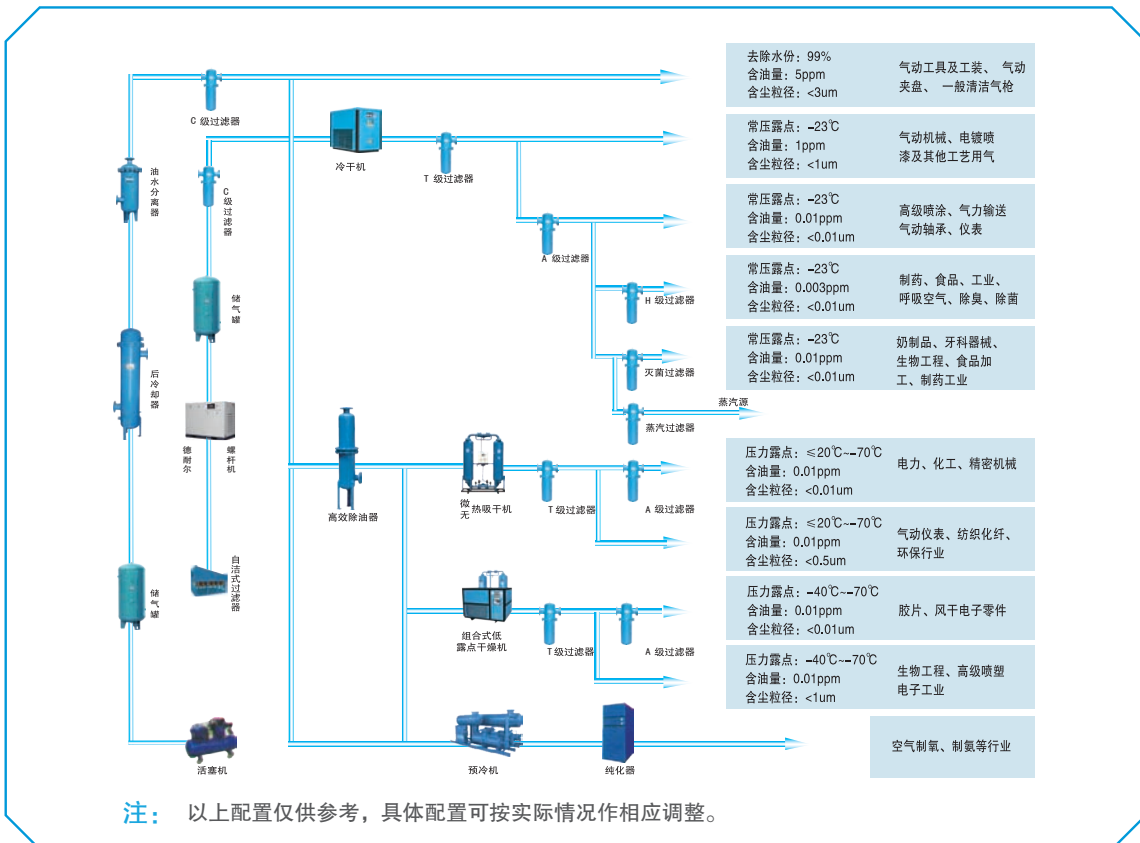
C 级过滤器

油水分离器

C级过滤器

储气罐

后冷却器

德耐尔

螺杆机

自洁式过滤器

储气罐

活塞机

冷干机

T 级过滤器

A 级过滤器

H 级过滤器

灭菌过滤器

蒸汽源

蒸汽过滤器

高效除油器

微无热吸干机

T 级过滤器

A 级过滤器

组合式低露点干燥机

T 级过滤器

A 级过滤器

预冷机

纯化器

| 去除水份：99%<br>含油量：5ppm<br>含尘粒径：<3um | 气动工具及工装、 气动夹盘、 一般清洁气枪 |
|---|---|
| 常压露点：-23℃<br>含油量：1ppm<br>含尘粒径：<1um | 气动机械、电镀喷漆及其他工艺用气 |
| 常压露点：-23℃<br>含油量：0.01ppm<br>含尘粒径：<0.01um | 高级喷涂、气力输送气动轴承、仪表 |
| 常压露点：-23℃<br>含油量：0.003ppm<br>含尘粒径：<0.01um | 制药、食品、工业、呼吸空气、除臭、除菌 |
| 常压露点：-23℃<br>含油量：0.01ppm<br>含尘粒径：<0.01um | 奶制品、牙科器械、生物工程、食品加工、制药工业 |
| 压力露点：≤20℃~-70℃<br>含油量：0.01ppm<br>含尘粒径：<0.01um | 电力、化工、精密机械 |
| 压力露点：≤20℃~-70℃<br>含油量：0.01ppm<br>含尘粒径：<0.5um | 气动仪表、纺织化纤、环保行业 |
| 压力露点：-40℃~-70℃<br>含油量：0.01ppm<br>含尘粒径：<0.01um | 胶片、风干电子零件 |
| 压力露点：-40℃~-70℃<br>含油量：0.01ppm<br>含尘粒径：<1um | 生物工程、高级喷塑电子工业 |

空气制氧、制氮等行业

注： 以上配置仅供参考，具体配置可按实际情况作相应调整。